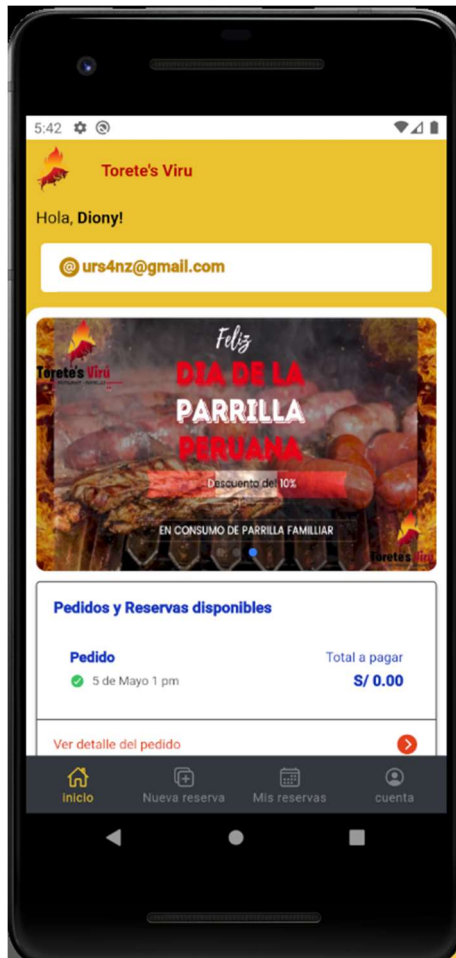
5:42

Torete's Viru

Hola, Diony!

@ urs4nz@gmail.com

Torete's Viru

Feliz
DIA DE LA
PARRILLA
PERUANA
Descuento del 10%
EN CONSUMO DE PARRILLA FAMILLIAR

Torete's Viru

Pedidos y Reservas disponibles

Pedido
5 de Mayo 1 pm

Total a pagar
S/ 0.00

Ver detalle del pedido

inicio
Nueva reserva
Mis reservas
cuenta